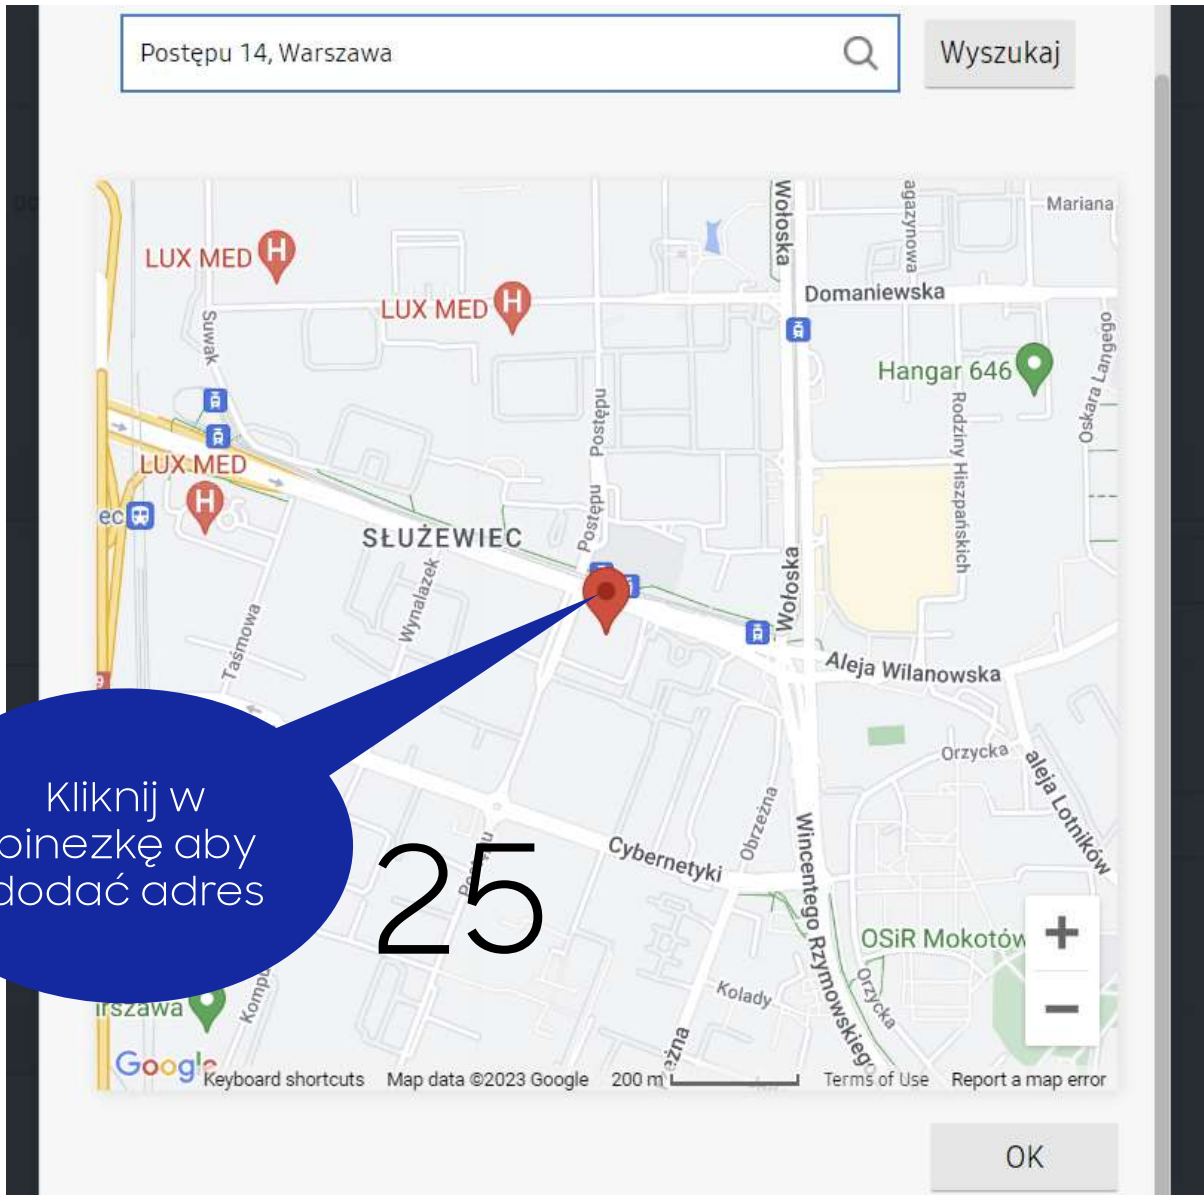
Postępu 14, Warszawa

Wyszukaj

LUX MED
LUX MED
LUX MED
Mariana
agazynowa
Wołoska
Domaniewska
Hangar 646
Suwak
Postępu
Rodziny Hiszpańskich
Oskara Langego
ec
SŁUŻEWIEC
Postępu
Wołoska
Wynalazek
Taśmowa
Aleja Wilanowska
Orzycka
aleja Lotników
Kliknij w
pinezkę aby
dodać adres
25
Cybernetyki
Obrzeżna
Wincentego Rzymowskiego
OSiR Mokotów
Orzycka
Kolady
rszawa
Komp
eżna
+
−
Google
Keyboard shortcuts
Map data ©2023 Google
200 m
Terms of Use
Report a map error

OK